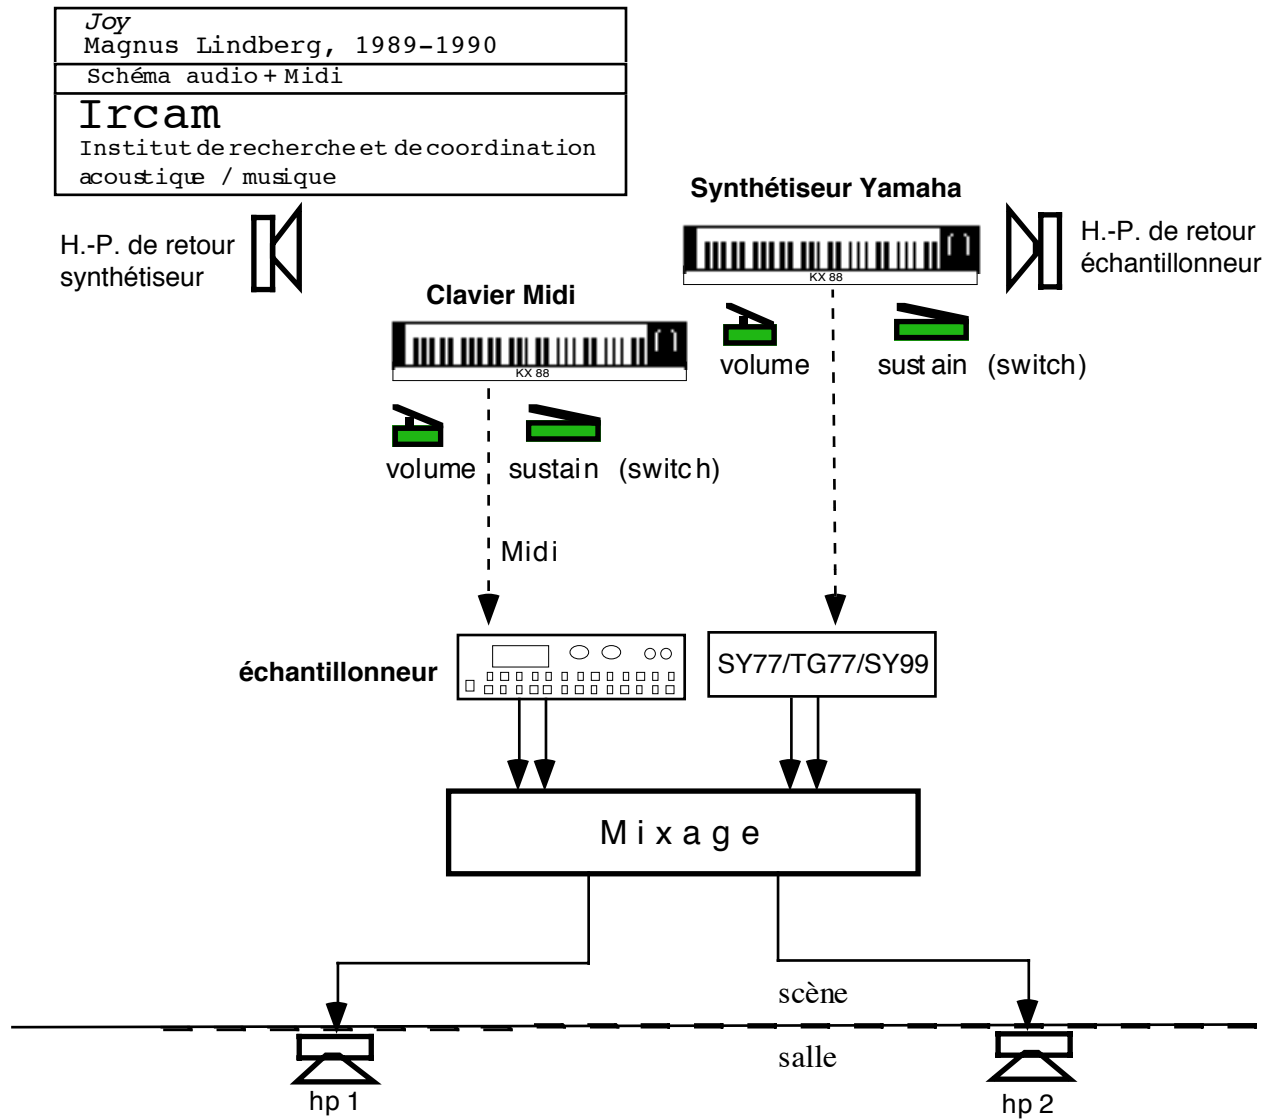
Joy
Magnus Lindberg, 1989-1990

Schéma audio + Midi

Ircam
Institut de recherche et de coordination acoustique / musique

H.-P. de retour synthétiseur

Synthétiseur Yamaha

KX 88

H.-P. de retour échantillonneur

Clavier Midi

KX 88

volume

sustain (switch)

volume

sustain (switch)

Midi

échantillonneur

SY77/TG77/SY99

Mixage

scène

salle

hp 1

hp 2